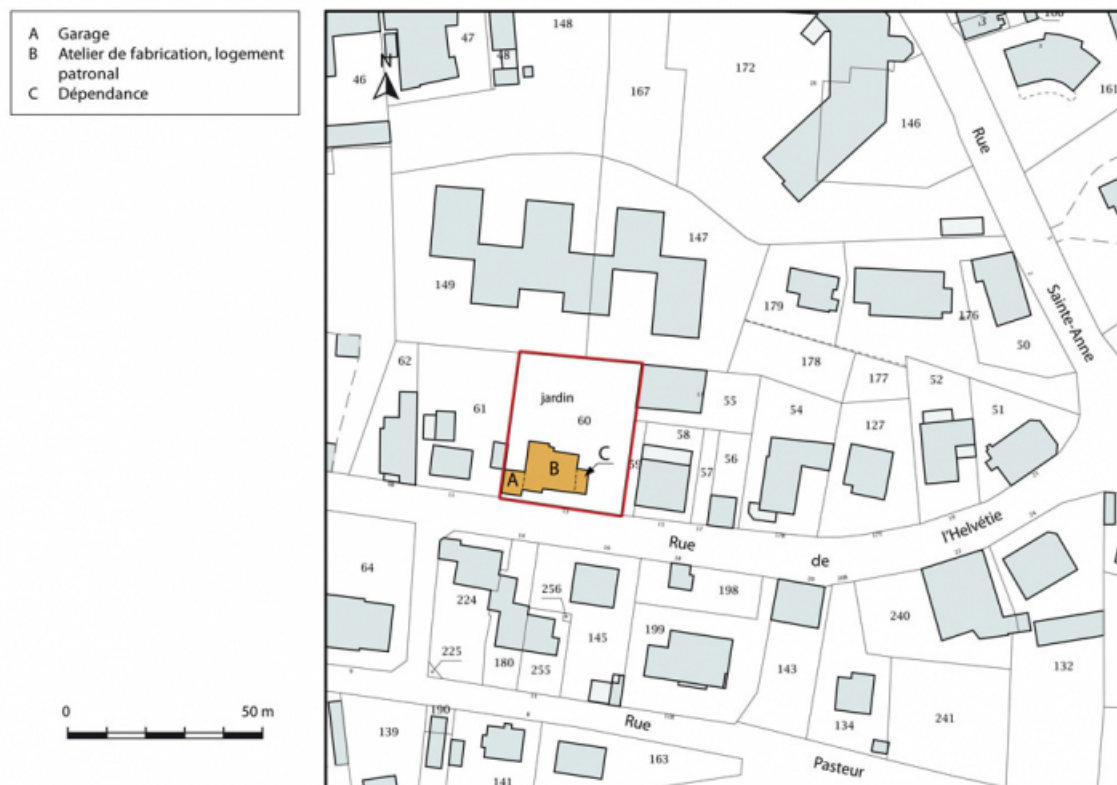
A Garage
B Atelier de fabrication, logement patronal
C Dépendance

0
50 m

N
148
47
48
46
172
167
146
161
Rue
Sainte-Anne
147
149
179
176
50
62
jardin
60
61
178
177
52
55
54
51
58
127
A
B
C
59
57
56
Rue
de
l'Helvétie
64
224
256
198
240
145
199
225
180
255
143
132
241
134
Rue
Pasteur
139
190
163
141